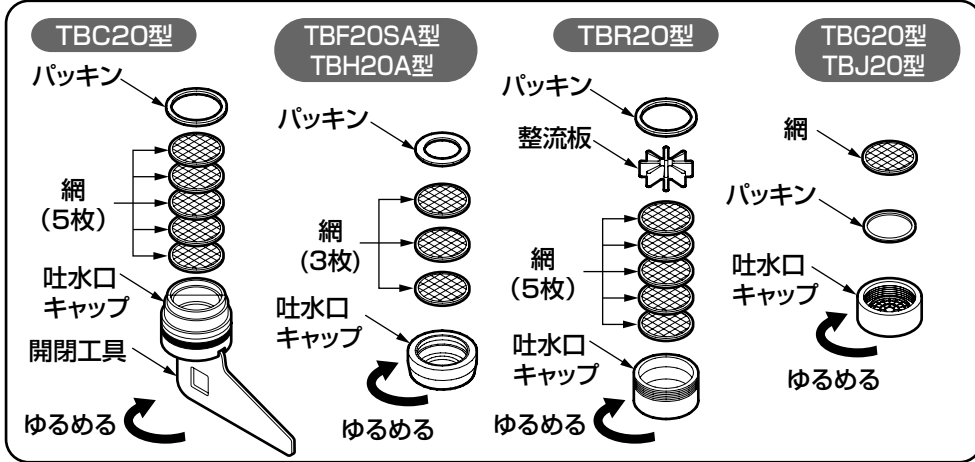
TBC20型

パッキン

網
(5枚)

吐水口
キャップ

開閉工具

ゆるめる

TBF20SA型
TBH20A型

パッキン

網
(3枚)

吐水口
キャップ

ゆるめる

TBR20型

パッキン

整流板

網
(5枚)

吐水口
キャップ

ゆるめる

TBG20型
TBJ20型

網

パッキン

吐水口
キャップ

ゆるめる